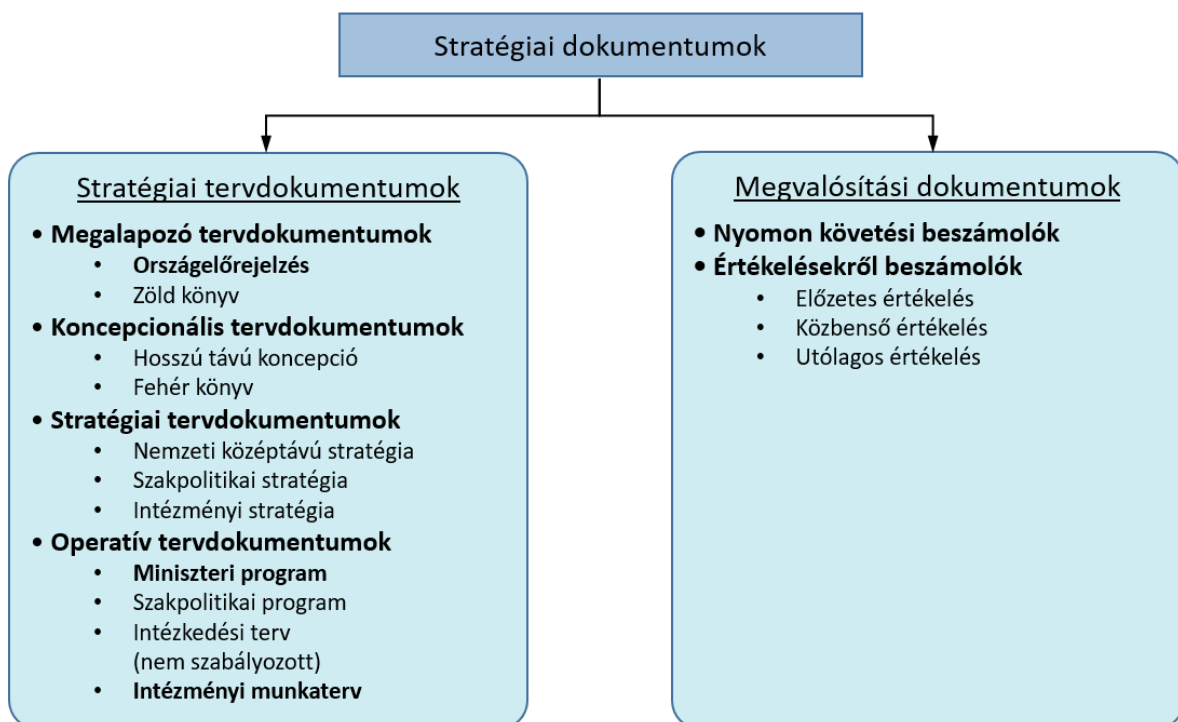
Stratégiai dokumentumok

Stratégiai tervdokumentumok

- Megalapozó tervdokumentumok
  - Országelőrejelzés
  - Zöld könyv
- Koncepcionális tervdokumentumok
  - Hosszú távú koncepció
  - Fehér könyv
- Stratégiai tervdokumentumok
  - Nemzeti középtávú stratégia
  - Szakpolitikai stratégia
  - Intézményi stratégia
- Operatív tervdokumentumok
  - Miniszteri program
  - Szakpolitikai program
  - Intézkedési terv (nem szabályozott)
  - Intézményi munkaterv

Megvalósítási dokumentumok

- Nyomon követési beszámolók
- Értékelésekről beszámolók
  - Előzetes értékelés
  - Közbenső értékelés
  - Utólagos értékelés